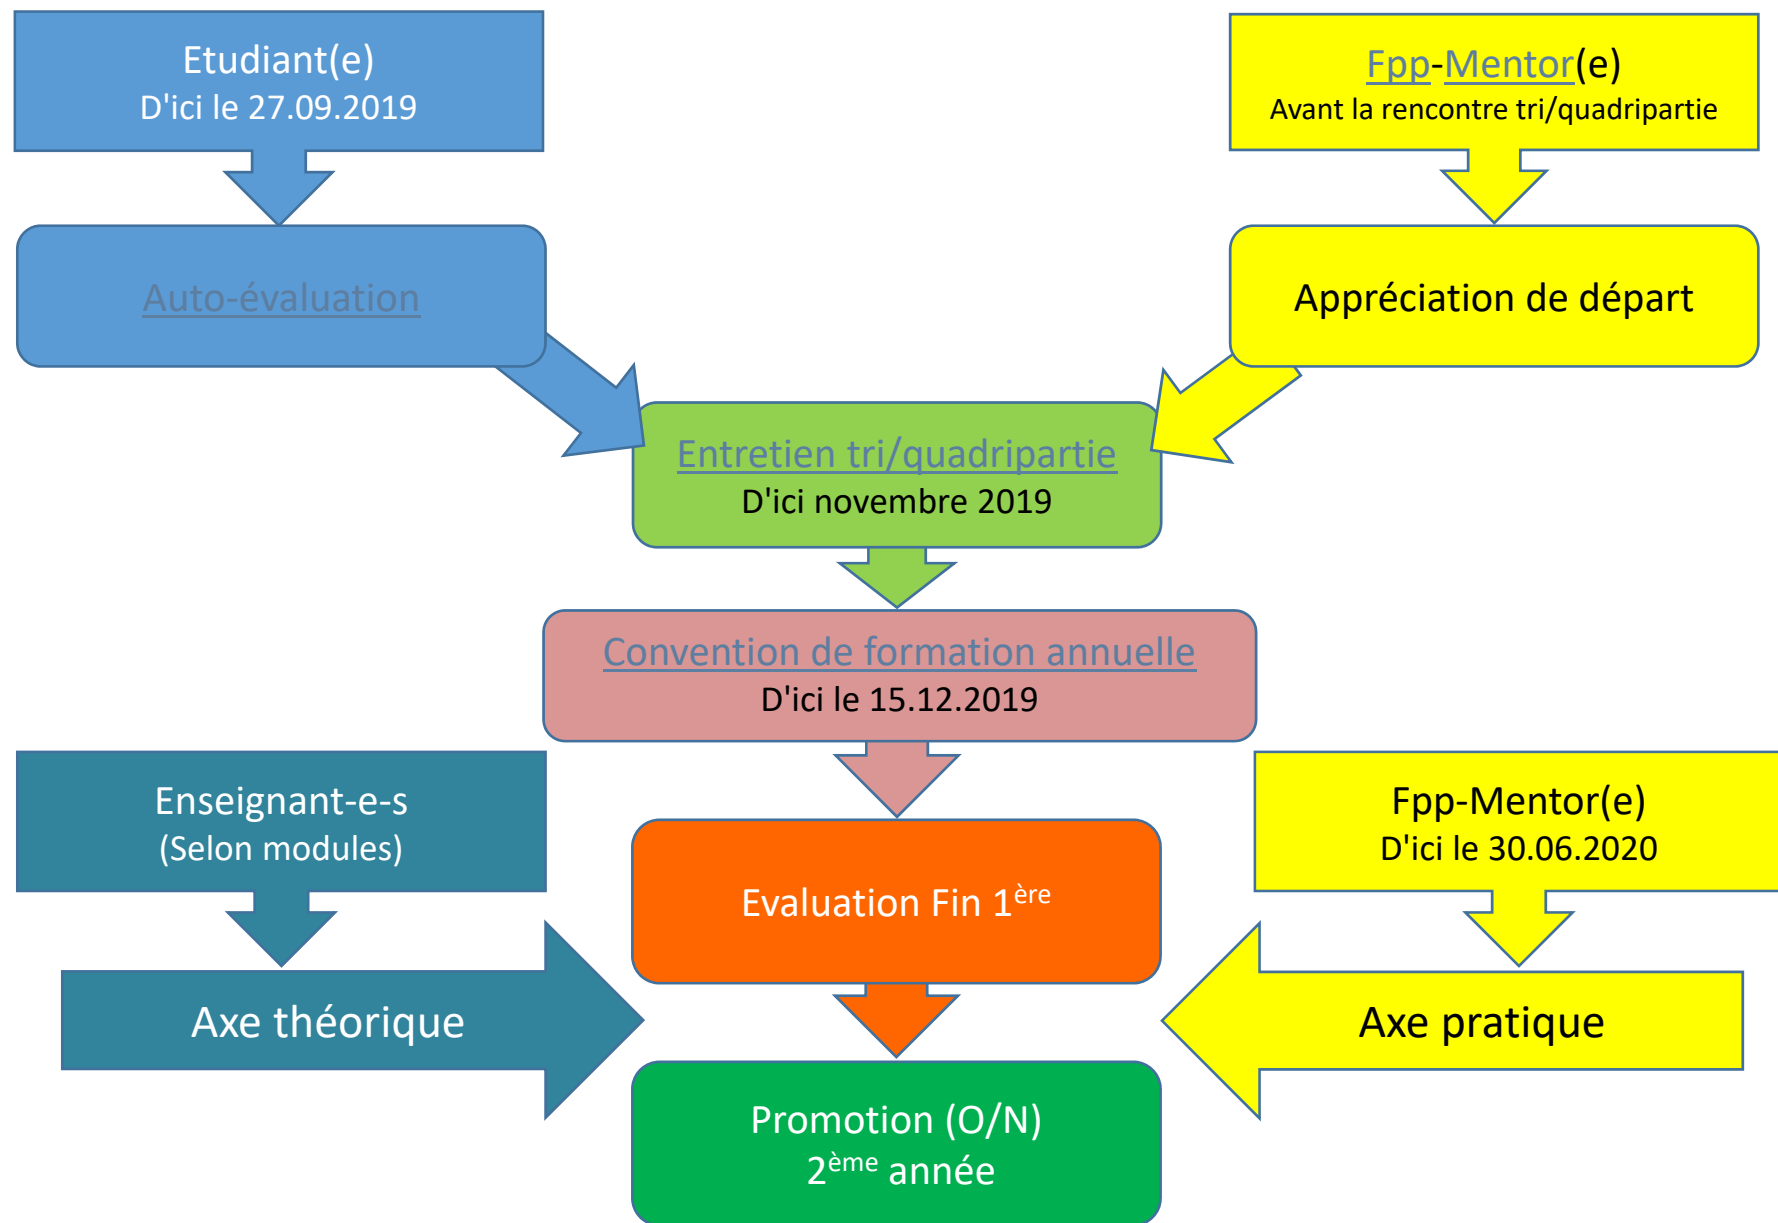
Etudiant(e)
D'ici le 27.09.2019

Fpp-Mentor(e)
Avant la rencontre tri/quadripartie

Auto-évaluation

Appréciation de départ

Entretien tri/quadripartie
D'ici novembre 2019

Convention de formation annuelle
D'ici le 15.12.2019

Enseignant-e-s
(Selon modules)

Evaluation Fin 1$^{ère}$

Fpp-Mentor(e)
D'ici le 30.06.2020

Axe théorique

Axe pratique

Promotion (O/N)
2$^{ème}$ année